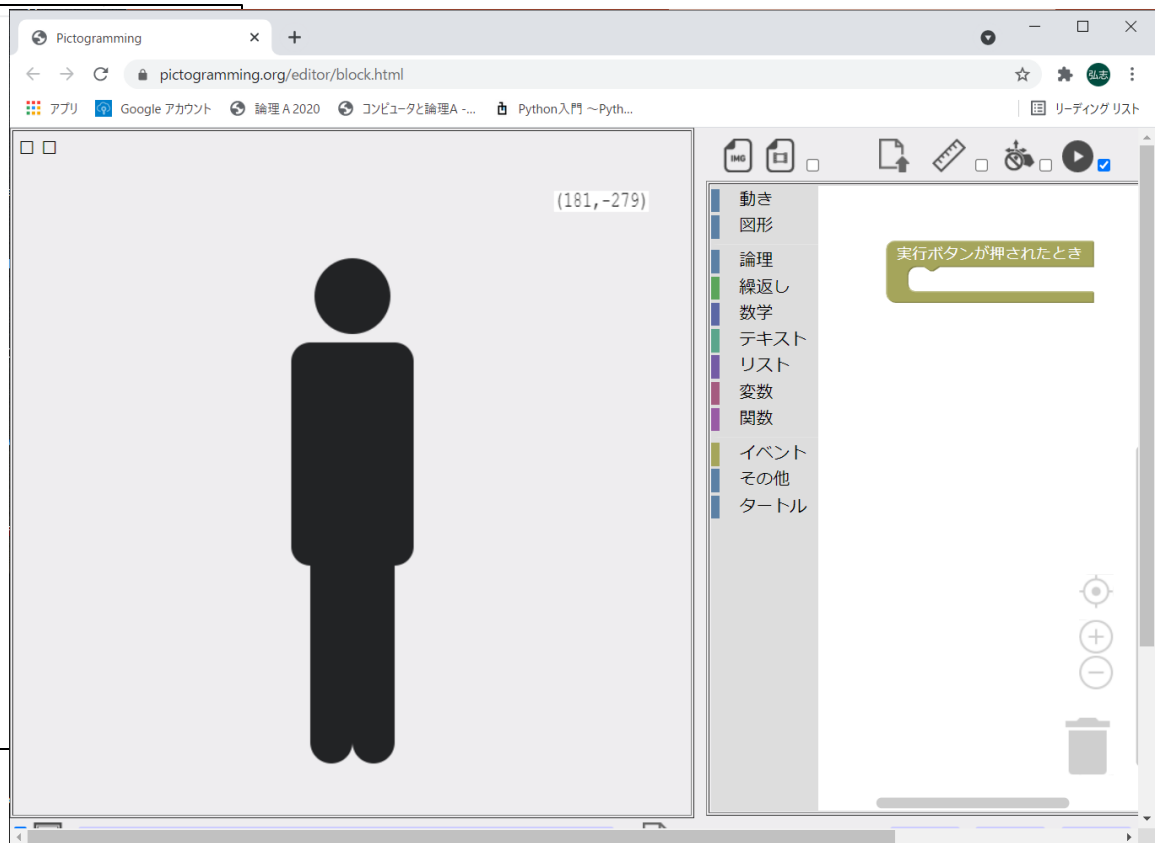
Pictogramming
pictogramming.org/editor/block.html
アプリ Google アカウント 論理 A 2020 コンピュータと論理A -... Python入門 ～Pyth...
リーディング リスト
弘志
(181,-279)
IMG
動き
図形
論理
繰返し
数学
テキスト
リスト
変数
関数
イベント
その他
タートル
実行ボタンが押されたとき